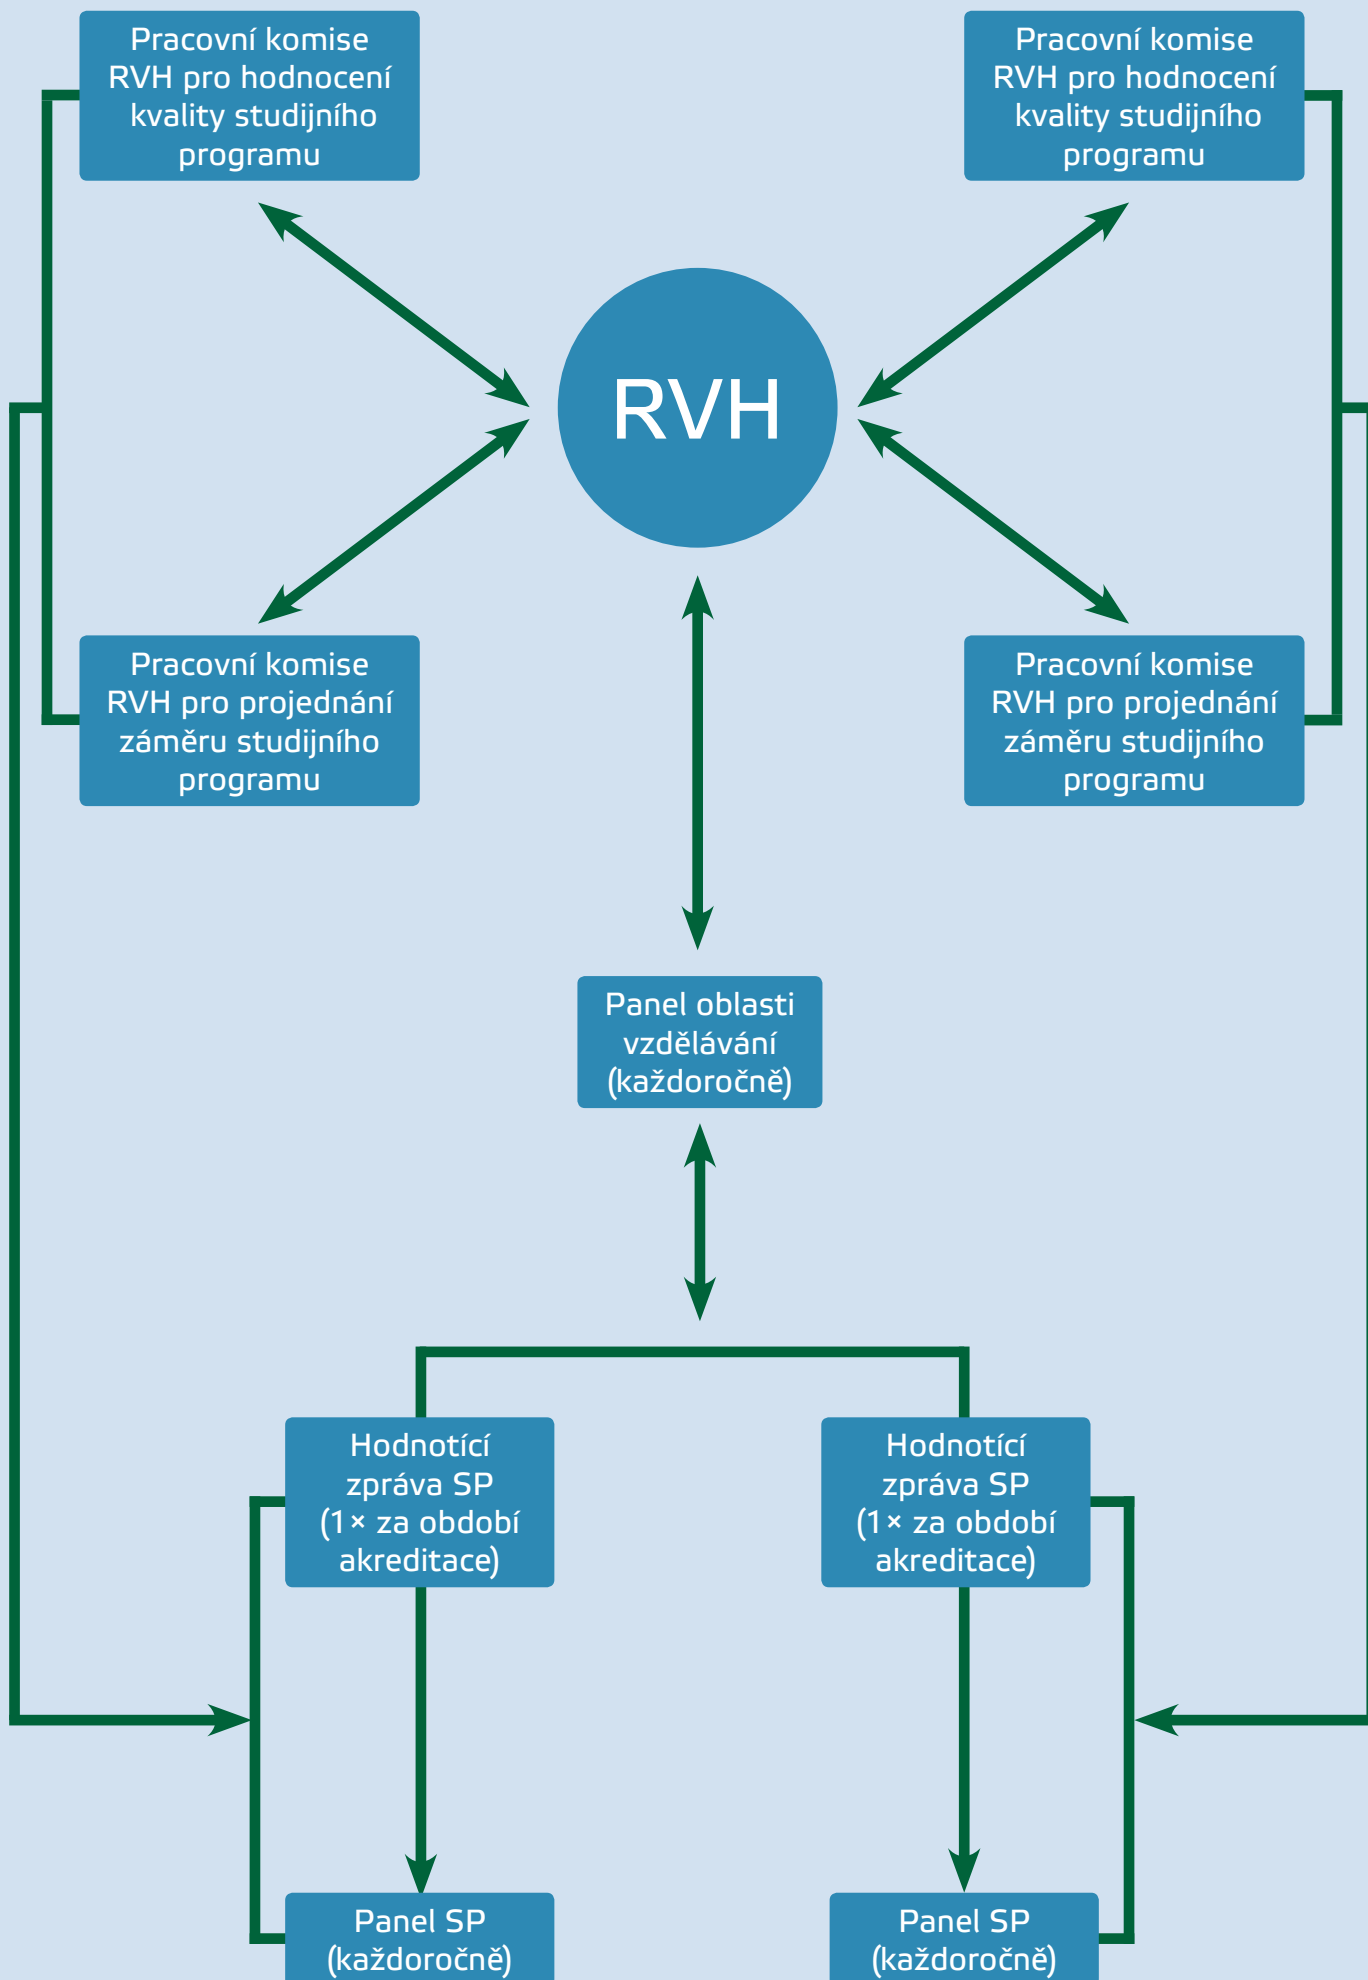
Pracovní komise RVH pro hodnocení kvality studijního programu

Pracovní komise RVH pro hodnocení kvality studijního programu

RVH

Pracovní komise RVH pro projednání záměru studijního programu

Pracovní komise RVH pro projednání záměru studijního programu

Panel oblasti vzdělávání (každoročně)

Hodnotící zpráva SP (1× za období akreditace)

Hodnotící zpráva SP (1× za období akreditace)

Panel SP (každoročně)

Panel SP (každoročně)